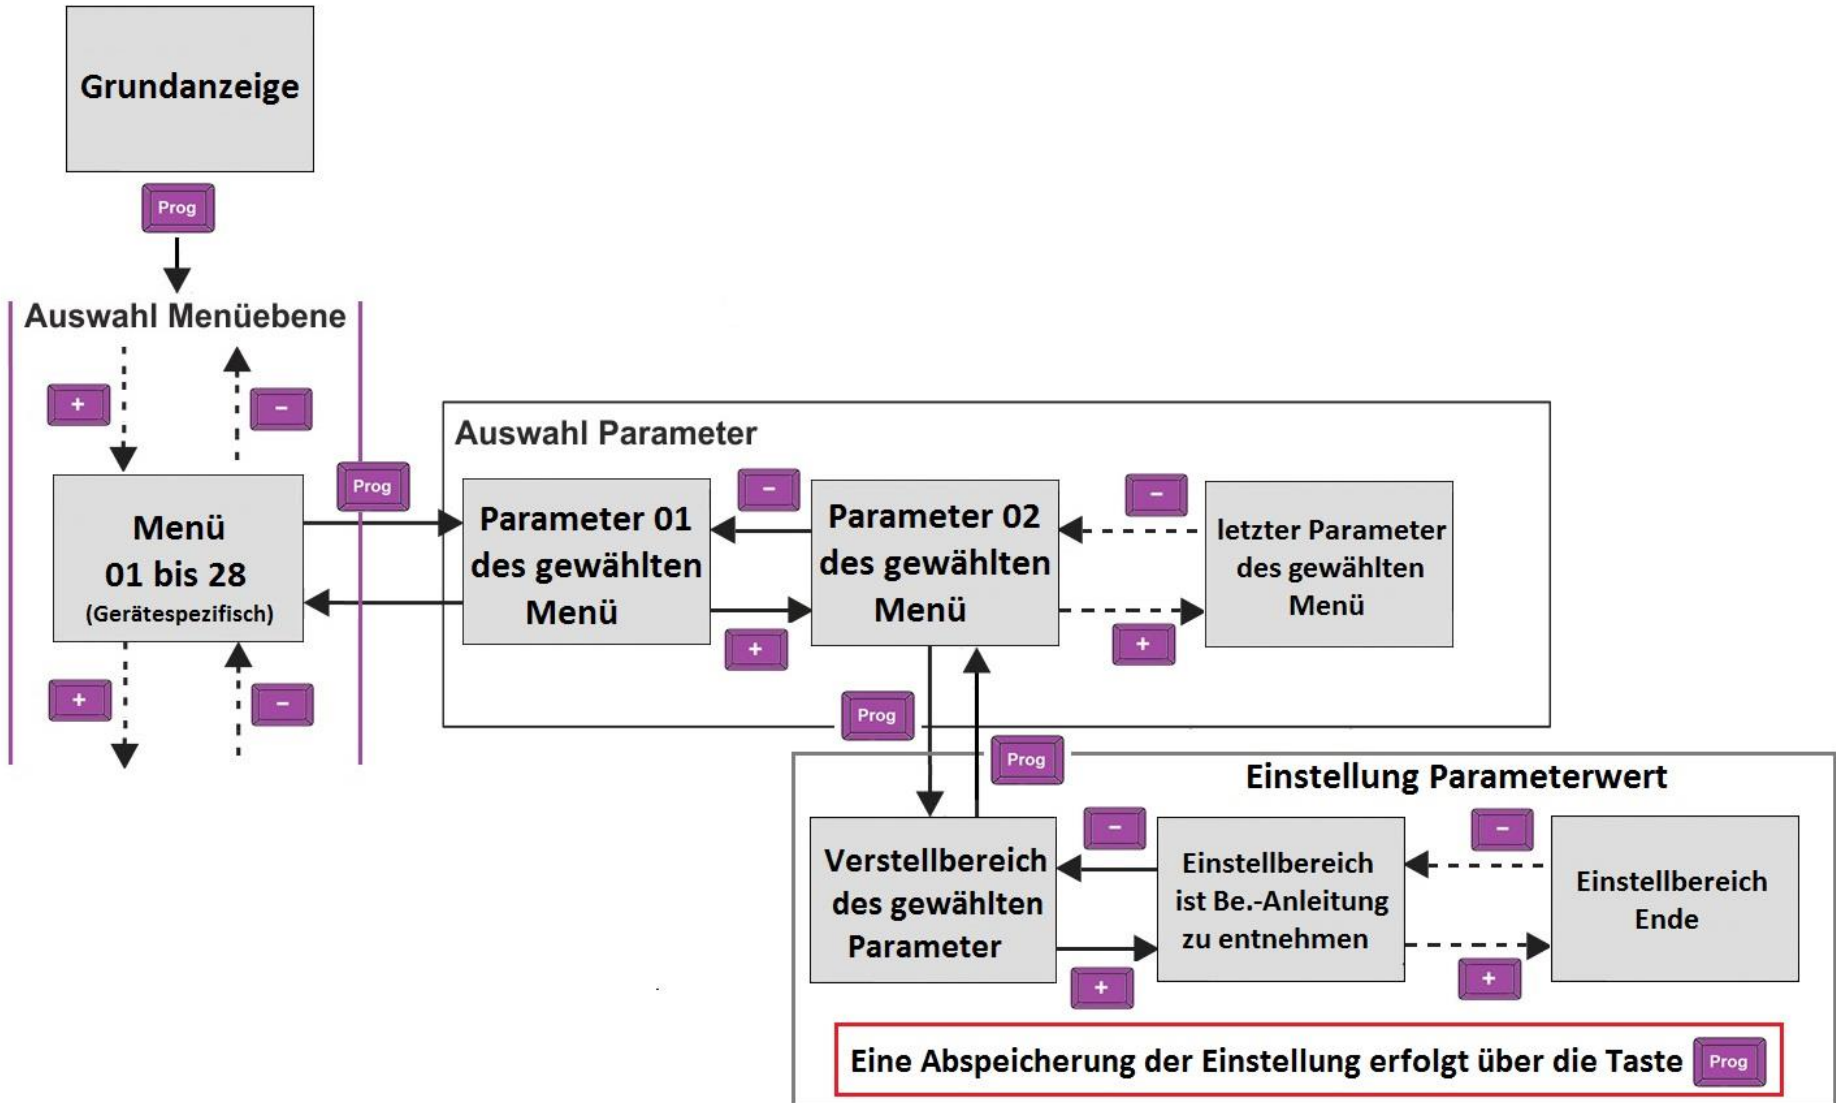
Grundanzeige

Prog

Auswahl Menüebene

+

−

Menü 01 bis 28 (Gerätespezifisch)

+

−

Prog

Auswahl Parameter

Parameter 01 des gewählten Menü

−

+

Parameter 02 des gewählten Menü

−

+

letzter Parameter des gewählten Menü

Prog

Prog

Einstellung Parameterwert

Verstellbereich des gewählten Parameter

−

+

Einstellbereich ist Be.-Anleitung zu entnehmen

−

+

Einstellbereich Ende

Eine Abspeicherung der Einstellung erfolgt über die Taste Prog